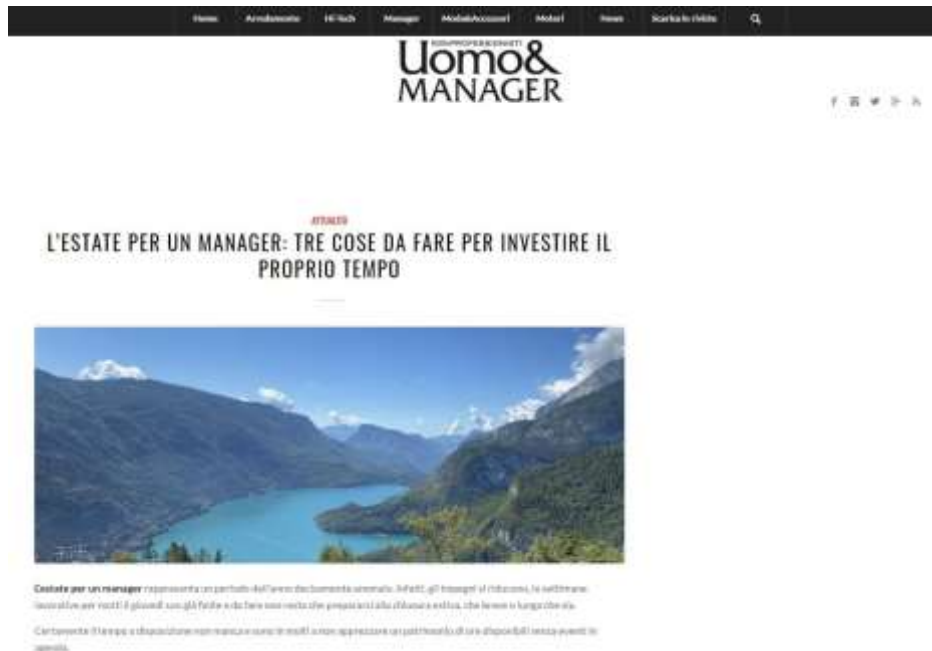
Home Arredamento Hi-Tech Manager Mobili&Accessori Motori News Scarica la rivista

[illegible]
Uomo&
MANAGER

ATTUALITÀ

L'ESTATE PER UN MANAGER: TRE COSE DA FARE PER INVESTIRE IL PROPRIO TEMPO

L'estate per un manager rappresenta un periodo dell'anno decisamente anomalo. Infatti, gli impegni si riducono, le settimane lavorative per molti il giovedì son già finite e da fare non resta che prepararsi alla chiusura estiva, che breve o lunga che sia.

Certamente il tempo a disposizione non manca e sono in molti a non apprezzare un patrimonio di ore disponibili senza eventi in agenda.